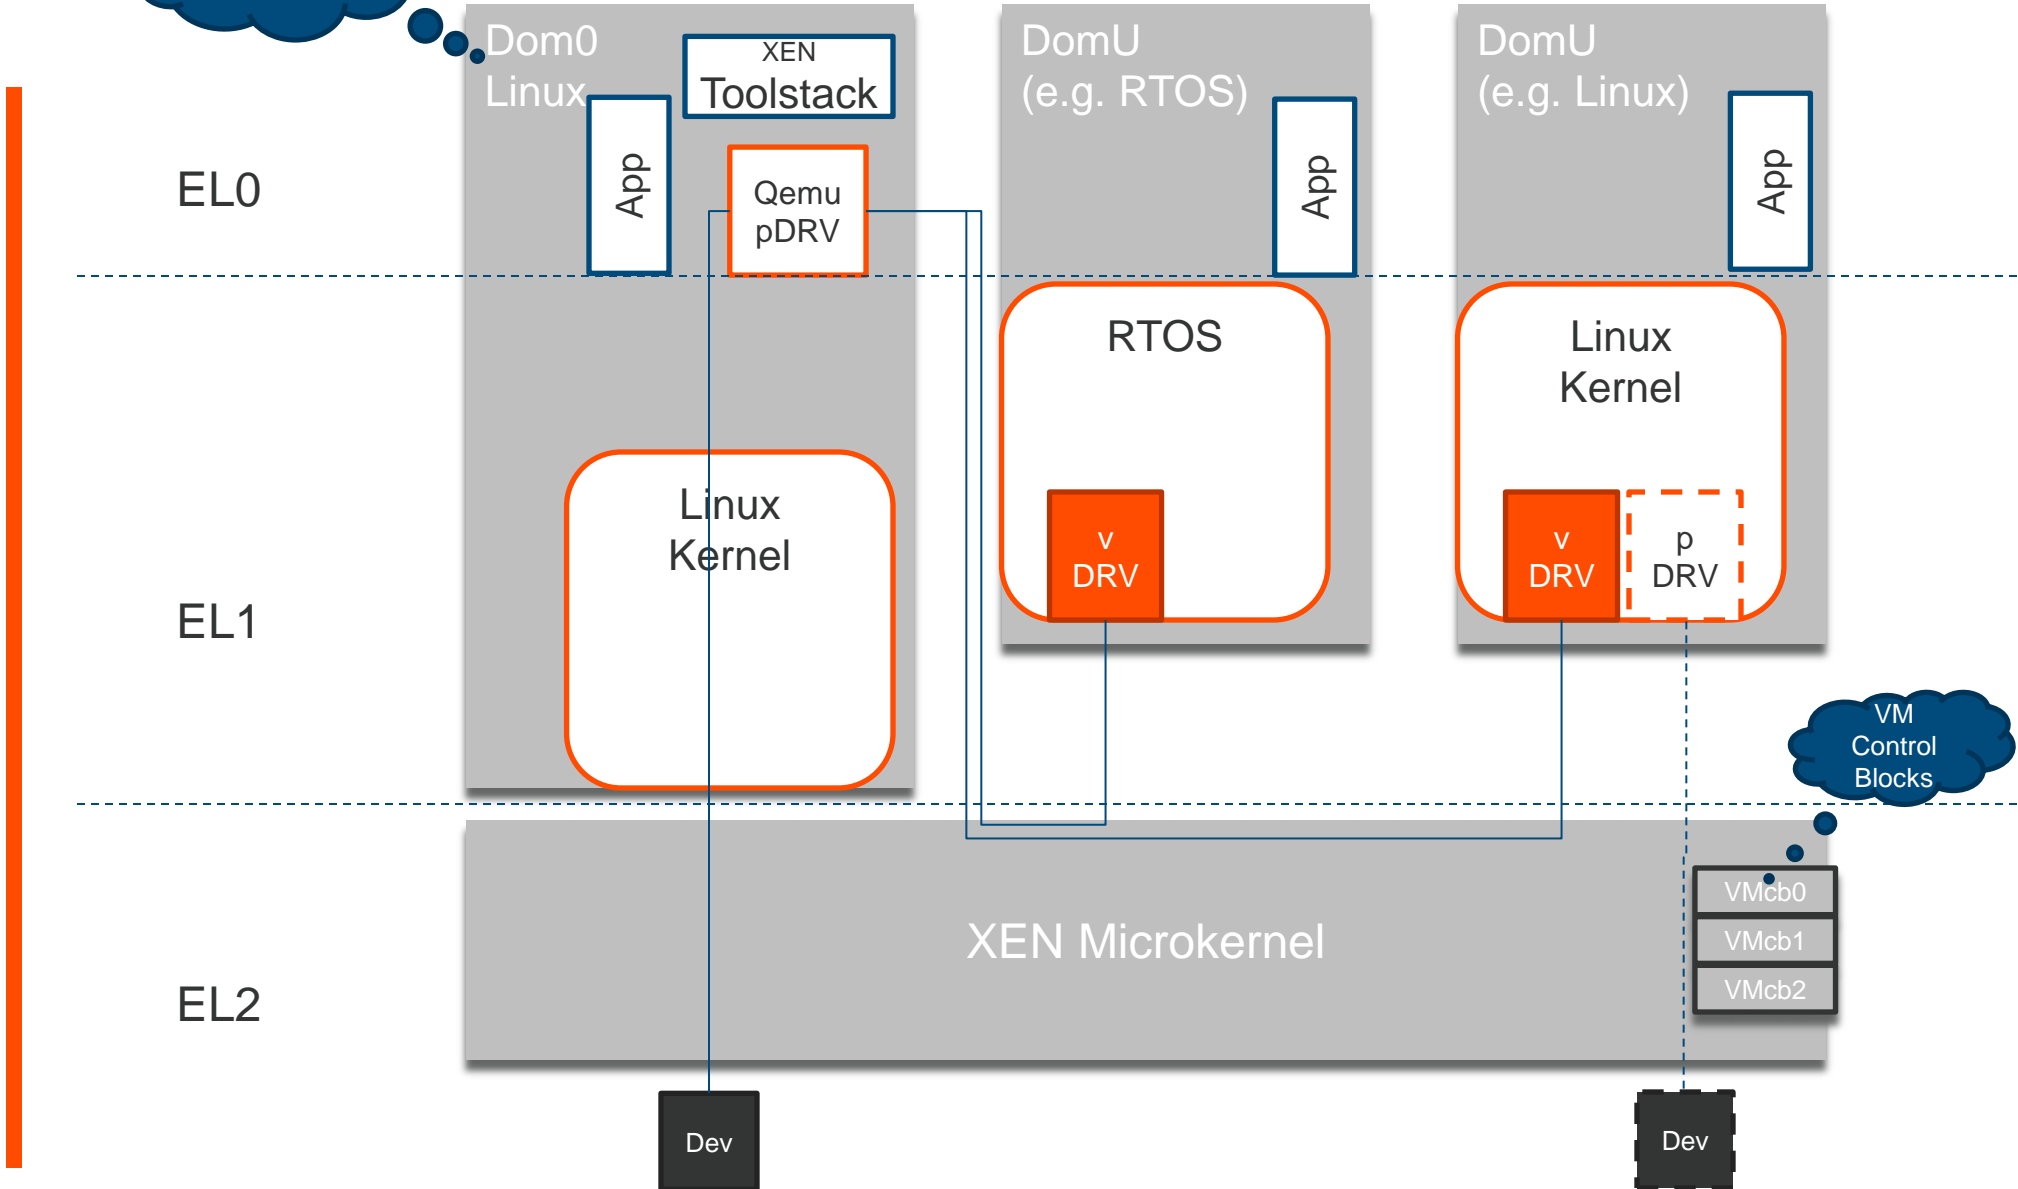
Dom0
Linux

XEN
Toolstack

App

Qemu
pDRV

DomU
(e.g. RTOS)

App

DomU
(e.g. Linux)

App

EL0

RTOS

v
DRV

Linux
Kernel

v
DRV

p
DRV

Linux
Kernel

EL1

VM
Control
Blocks

VMcb0
VMcb1
VMcb2

XEN Microkernel

EL2

Dev

Dev